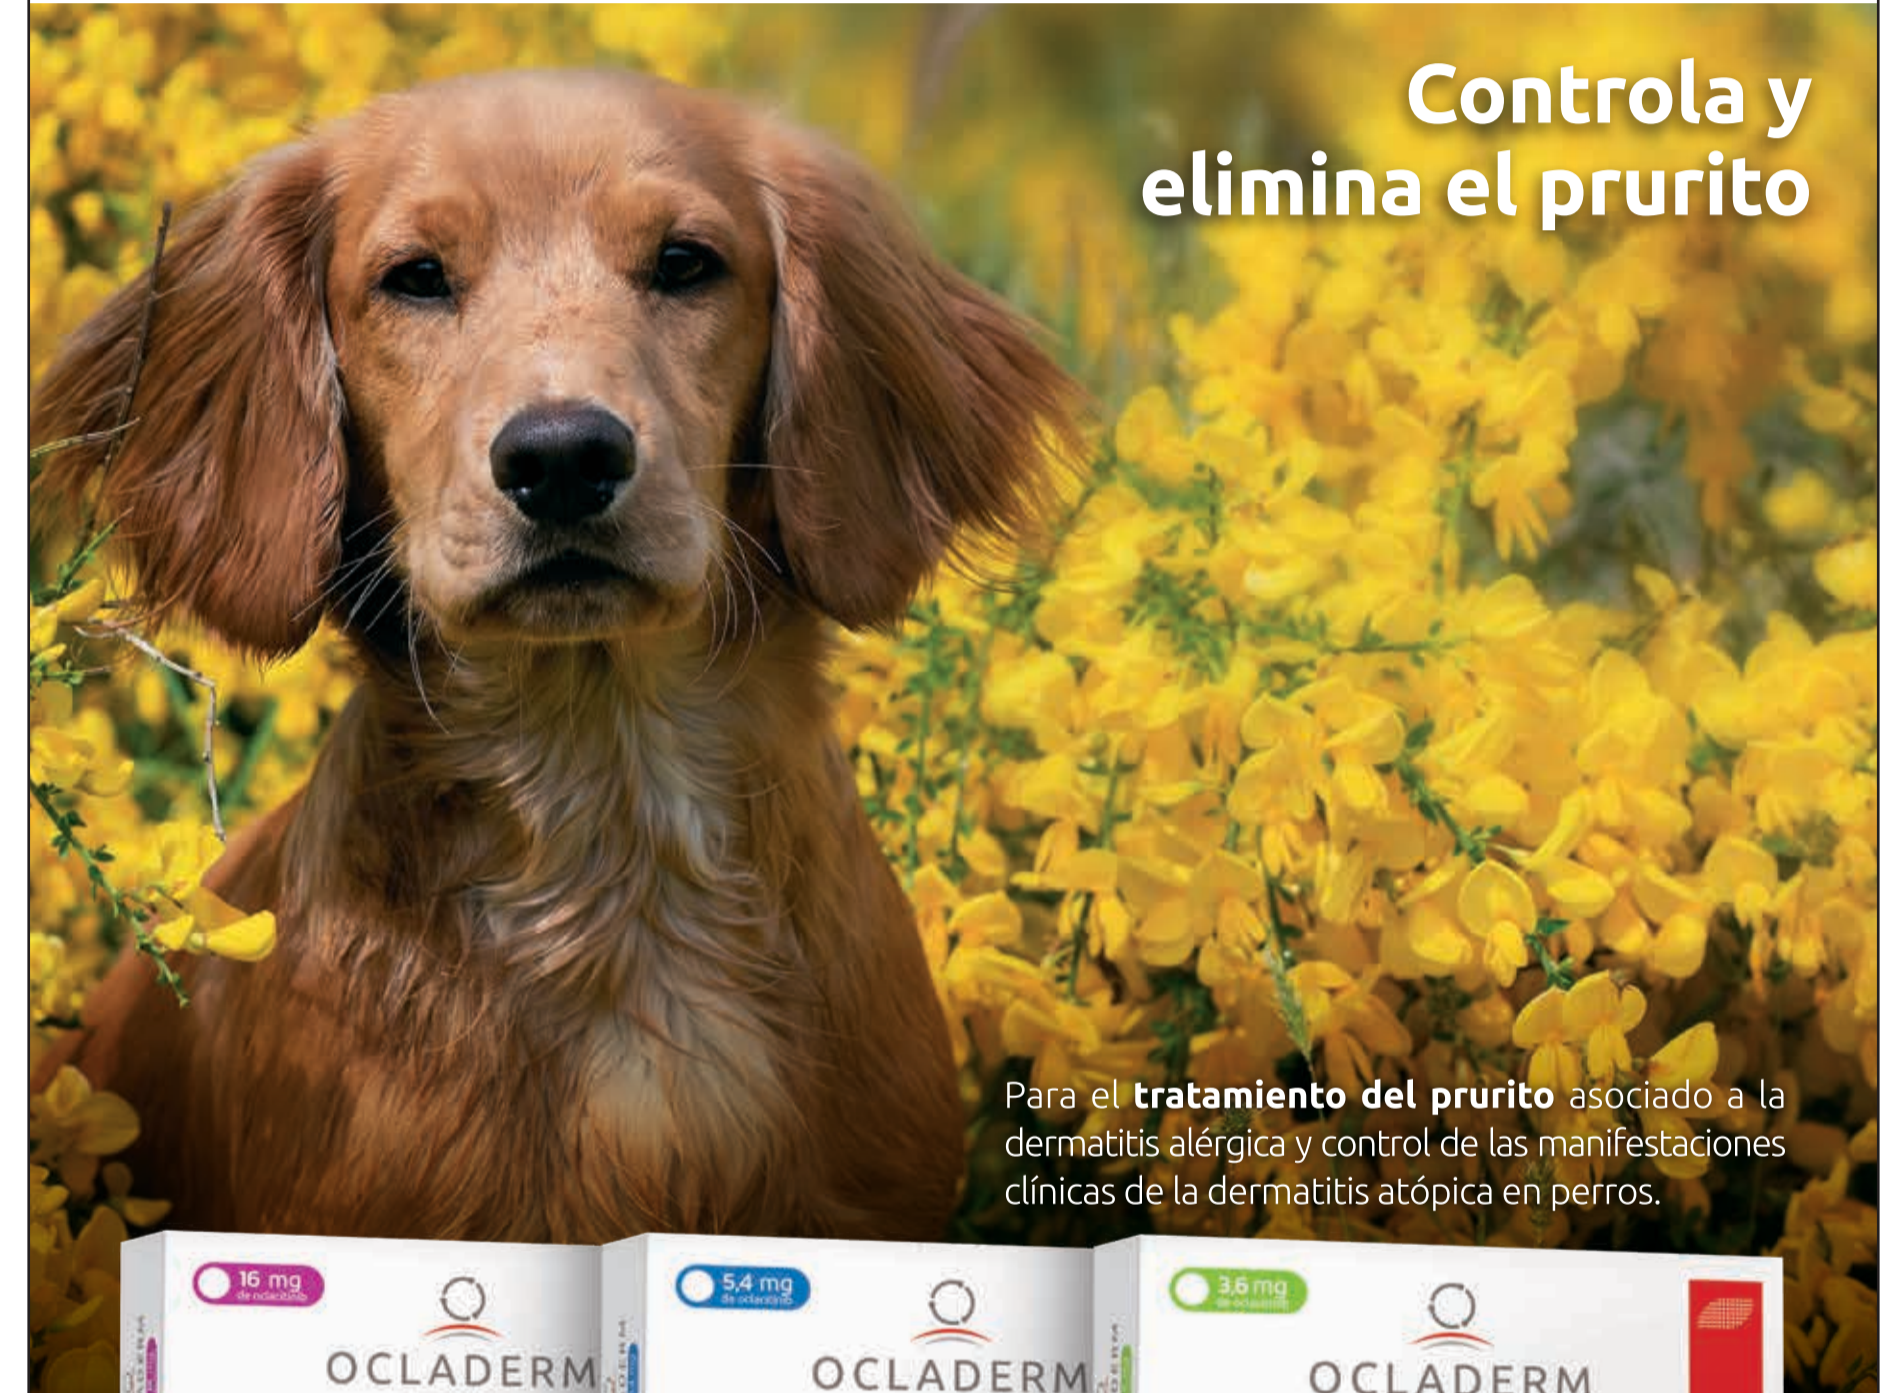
Controla y elimina el prurito

Para el **tratamiento del prurito** asociado a la dermatitis alérgica y control de las manifestaciones clínicas de la dermatitis atópica en perros.

16 mg
de oclacitinib
OCLADERM

5,4 mg
de oclacitinib
OCLADERM

3,6 mg
de oclacitinib
OCLADERM